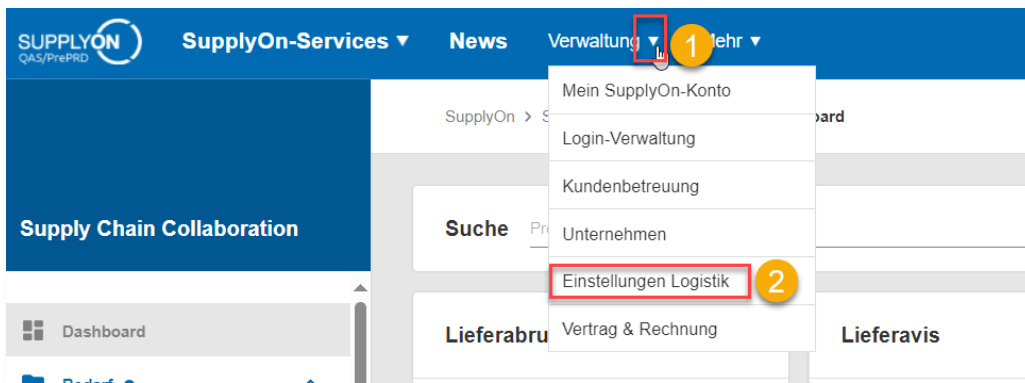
SUPPLYON
QAS/PrePRD

SupplyOn-Services ▾ News Verwaltung ▾ 1 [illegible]ehr ▾

Mein SupplyOn-Konto
Login-Verwaltung
Kundenbetreuung
Unternehmen
Einstellungen Logistik 2
Vertrag & Rechnung

SupplyOn > S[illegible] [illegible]oard

Supply Chain Collaboration

Suche Pr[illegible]

Dashboard

Bedarf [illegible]

Lieferabru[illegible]

Lieferavis